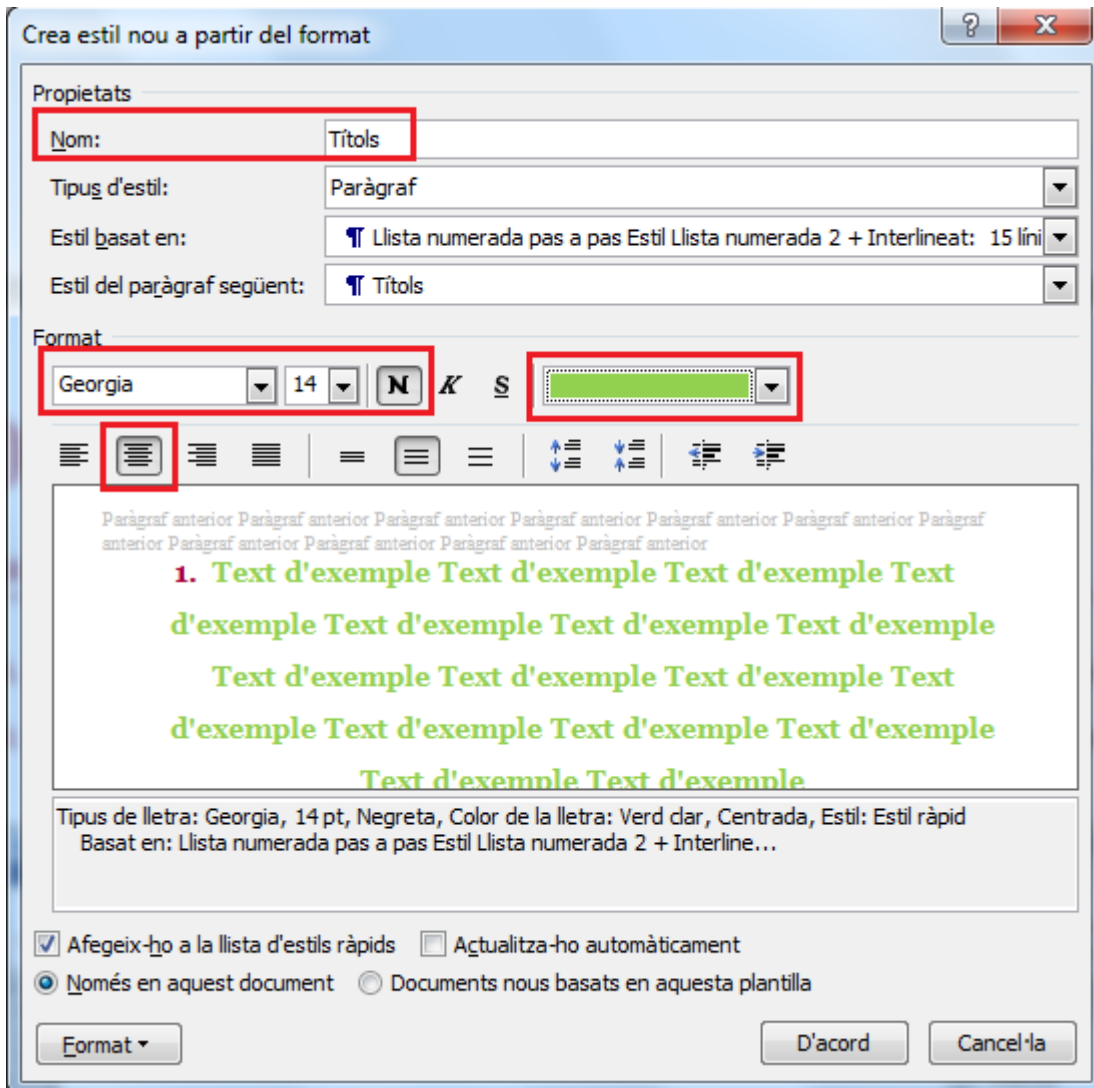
Crea estil nou a partir del format

?

X

Propietats

Nom: Títols

Tipus d'estil: Paràgraf

Estil basat en: ¶ Llista numerada pas a pas Estil Llista numerada 2 + Interlineat: 15 líni

Estil del paràgraf següent: ¶ Títols

Format

Georgia 14 N K S

Paràgraf anterior Paràgraf anterior Paràgraf anterior Paràgraf anterior Paràgraf anterior Paràgraf anterior Paràgraf anterior Paràgraf anterior Paràgraf anterior Paràgraf anterior Paràgraf anterior

1. Text d'exemple Text d'exemple Text d'exemple Text d'exemple Text d'exemple Text d'exemple Text d'exemple Text d'exemple Text d'exemple Text d'exemple Text d'exemple Text d'exemple Text d'exemple Text d'exemple Text d'exemple

Tipus de lletra: Georgia, 14 pt, Negreta, Color de la lletra: Verd clar, Centrada, Estil: Estil ràpid
Basat en: Llista numerada pas a pas Estil Llista numerada 2 + Interline...

Afegeix-ho a la llista d'estils ràpids

Actualitza-ho automàticament

Només en aquest document

Documents nous basats en aquesta plantilla

Format ▾

D'acord

Cancel·la